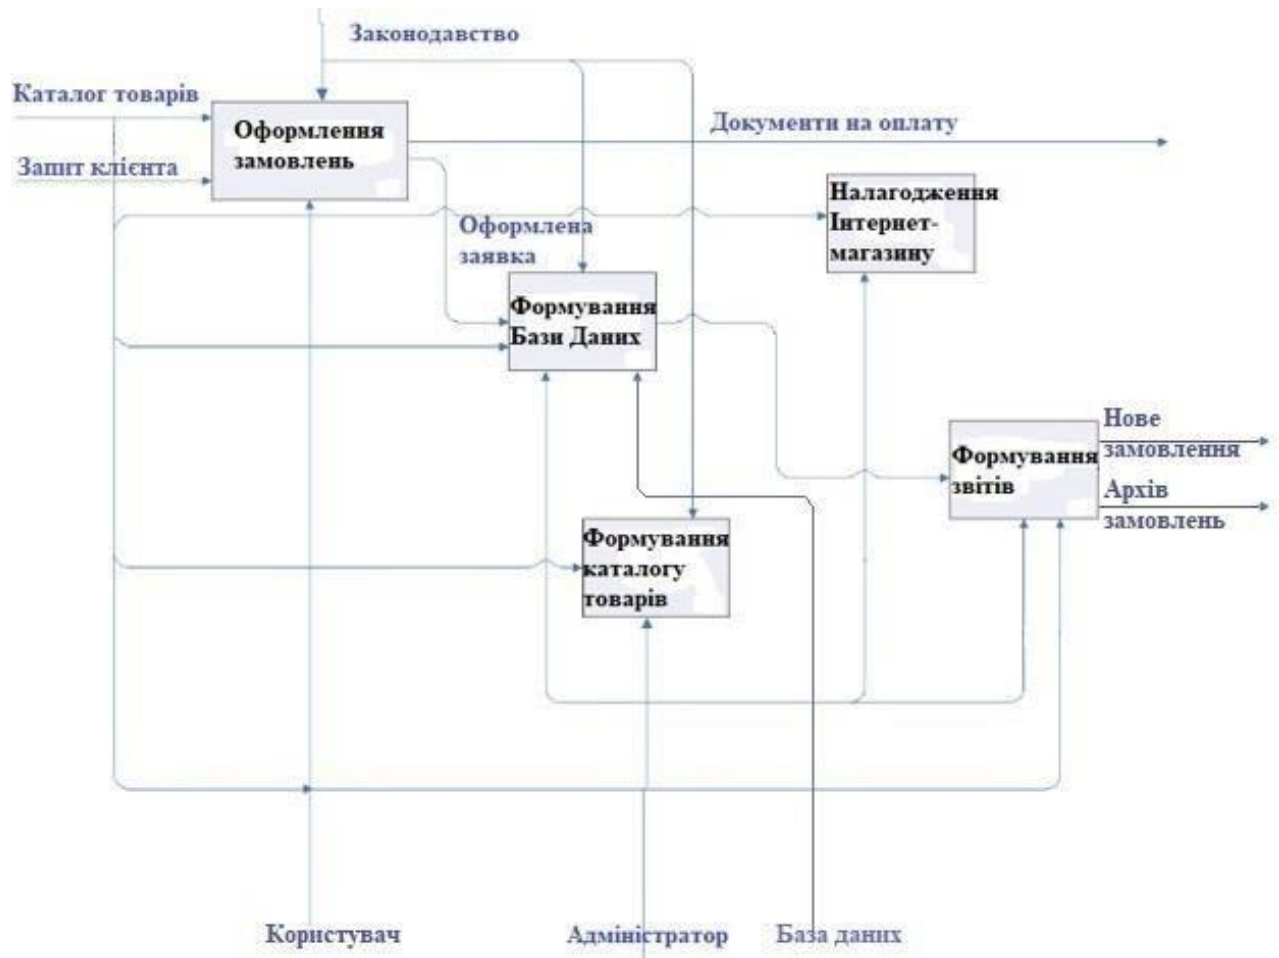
Законодавство

Каталог товарів

Запит клієнта

Оформлення замовлень

Документи на оплату

Налагодження Інтернет-магазину

Оформлена заявка

Формування Бази Даних

Формування звітів

Нове замовлення

Архів замовлень

Формування каталогу товарів

Користувач

Адміністратор

База даних